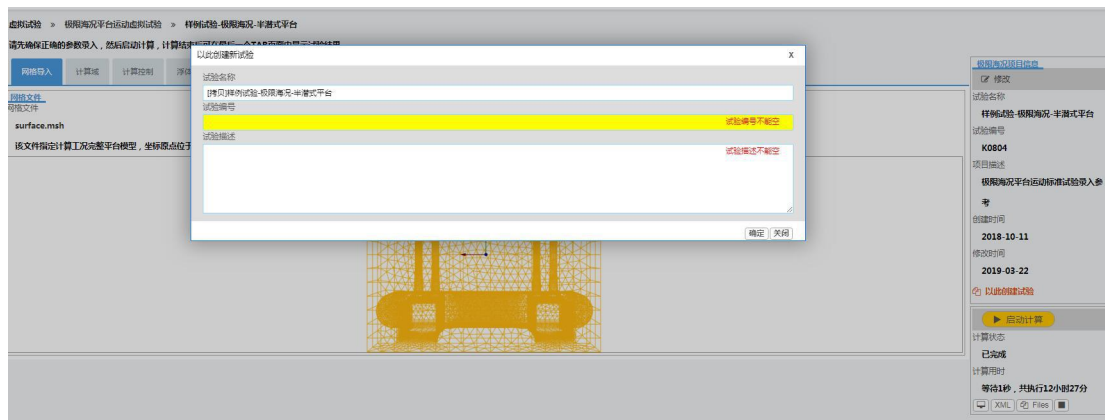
虚拟试验 » 极限海况平台运动虚拟试验 » 样例试验-极限海况-半潜式平台

请先确保正确的参数录入，然后启动计算，计算结束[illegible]

网格导入 计算域 计算控制 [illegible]

网格文件
网格文件
surface.msh
该文件指定计算工况完整平台模型，坐标原点位于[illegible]

以此创建新试验 x
试验名称
[拷贝]样例试验-极限海况-半潜式平台
试验编号
试验编号不能空
试验描述
试验描述不能空
确定 关闭

极限海况项目信息
修改
试验名称
样例试验-极限海况-半潜式平台
试验编号
K0804
项目描述
极限海况平台运动标准试验录入参考
创建时间
2018-10-11
修改时间
2019-03-22
以此创建试验
启动计算
计算状态
已完成
计算用时
等待1秒，共执行12小时27分
XML Files